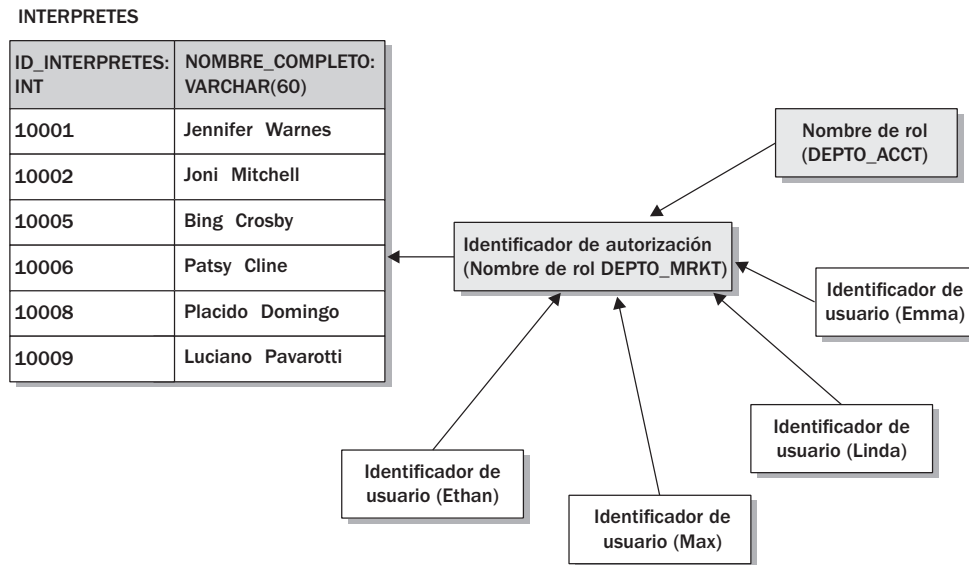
INTERPRETES

| ID_INTERPRETES: INT | NOMBRE_COMPLETO: VARCHAR(60) |
|---|---|
| 10001 | Jennifer Warnes |
| 10002 | Joni Mitchell |
| 10005 | Bing Crosby |
| 10006 | Patsy Cline |
| 10008 | Placido Domingo |
| 10009 | Luciano Pavarotti |

Nombre de rol (DEPTO_ACCT)

Identificador de autorización (Nombre de rol DEPTO_MRKT)

Identificador de usuario (Emma)

Identificador de usuario (Linda)

Identificador de usuario (Ethan)

Identificador de usuario (Max)